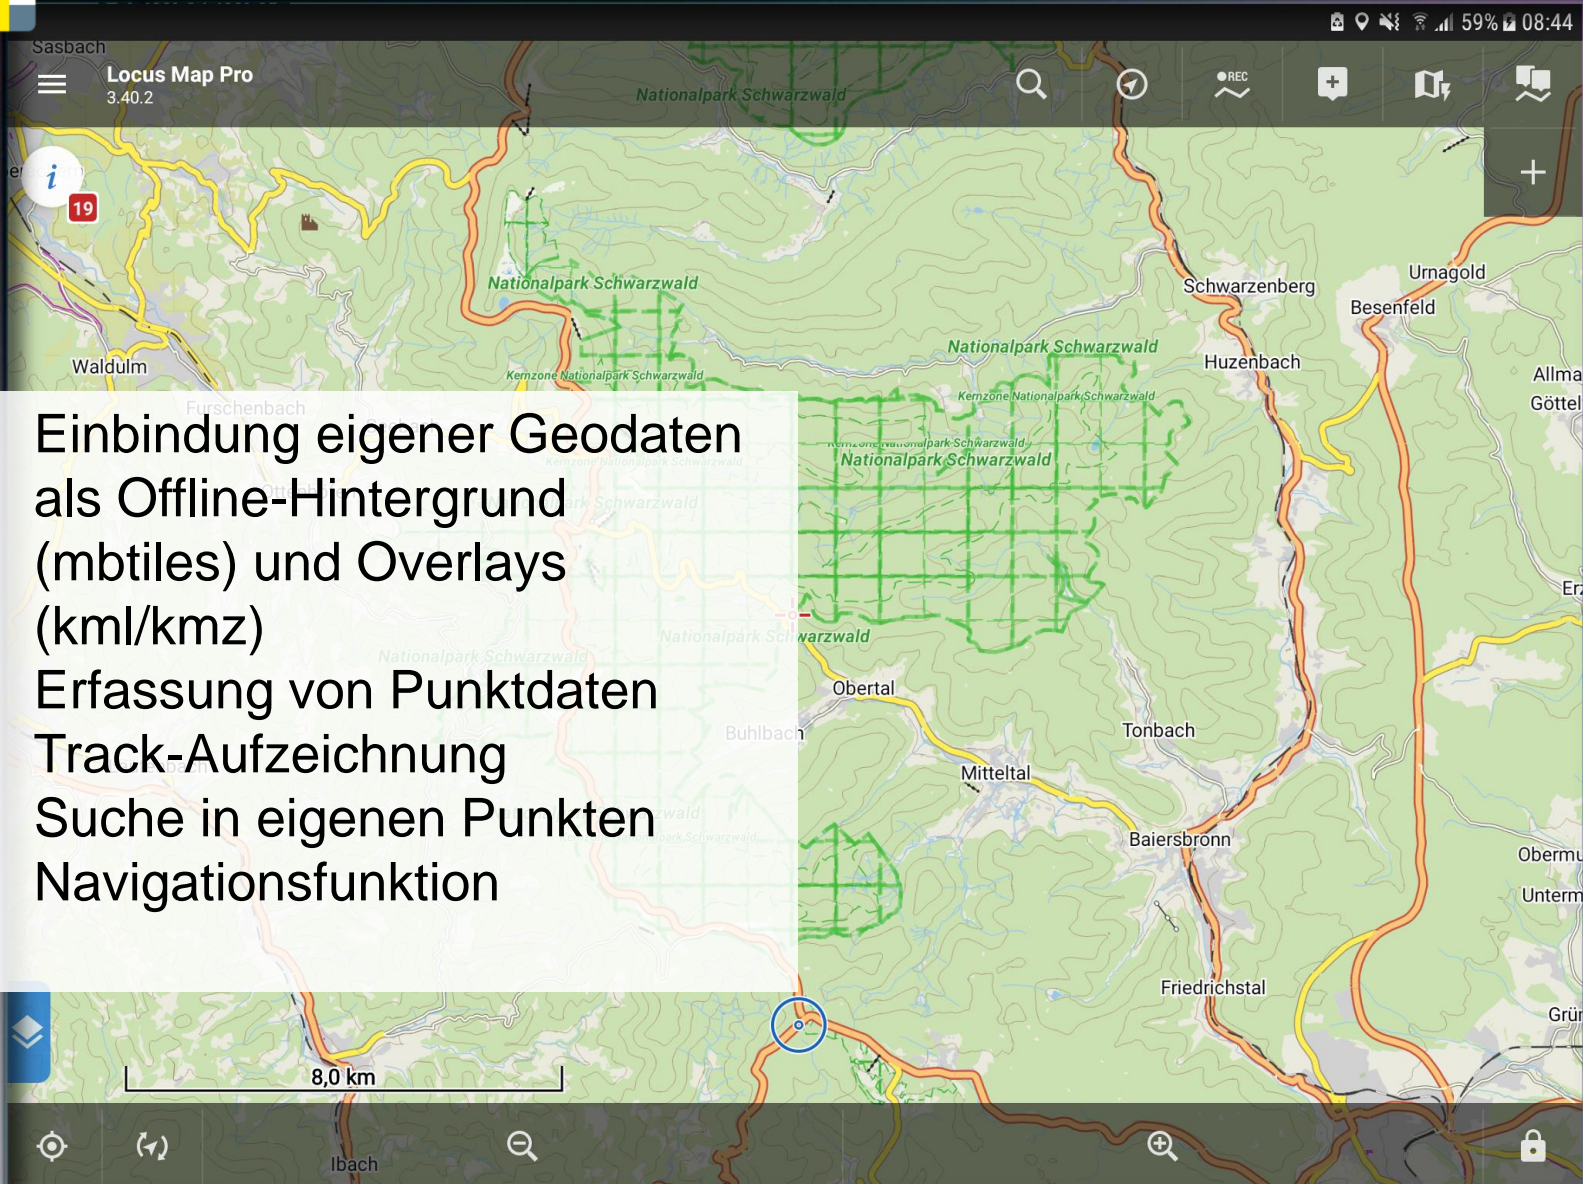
59% 08:44

Sasbach

Locus Map Pro
3.40.2

Nationalpark Schwarzwald

REC

19

Nationalpark Schwarzwald

Kernzone Nationalpark Schwarzwald

Waldulm

Schwarzenberg

Urnagold

Besenfeld

Nationalpark Schwarzwald

Huzenbach

Kernzone Nationalpark Schwarzwald

Allma

Göttel

Nationalpark Schwarzwald

Einbindung eigener Geodaten als Offline-Hintergrund (mbtiles) und Overlays (kml/kmz)
Erfassung von Punktdaten
Track-Aufzeichnung
Suche in eigenen Punkten
Navigationsfunktion

Nationalpark Schwarzwald

Obertal

Tonbach

Mitteltal

Baiersbronn

Obermu

Unterm

Friedrichstal

Grü

8,0 km

Ibach